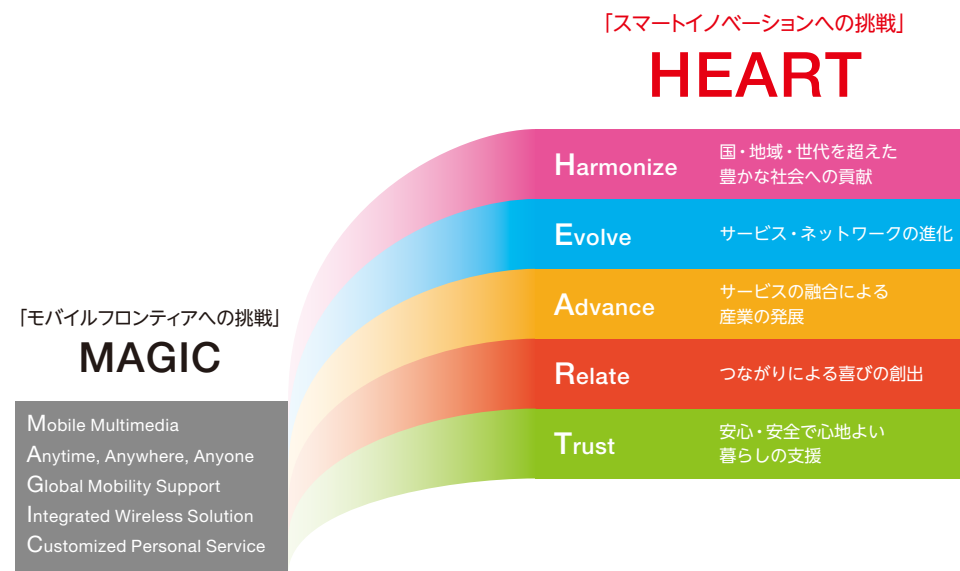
「スマートイノベーションへの挑戦」
HEART

Harmonize 国・地域・世代を超えた豊かな社会への貢献

Evolve サービス・ネットワークの進化

Advance サービスの融合による産業の発展

Relate つながりによる喜びの創出

Trust 安心・安全で心地よい暮らしの支援

「モバイルフロンティアへの挑戦」
MAGIC

Mobile Multimedia
Anytime, Anywhere, Anyone
Global Mobility Support
Integrated Wireless Solution
Customized Personal Service